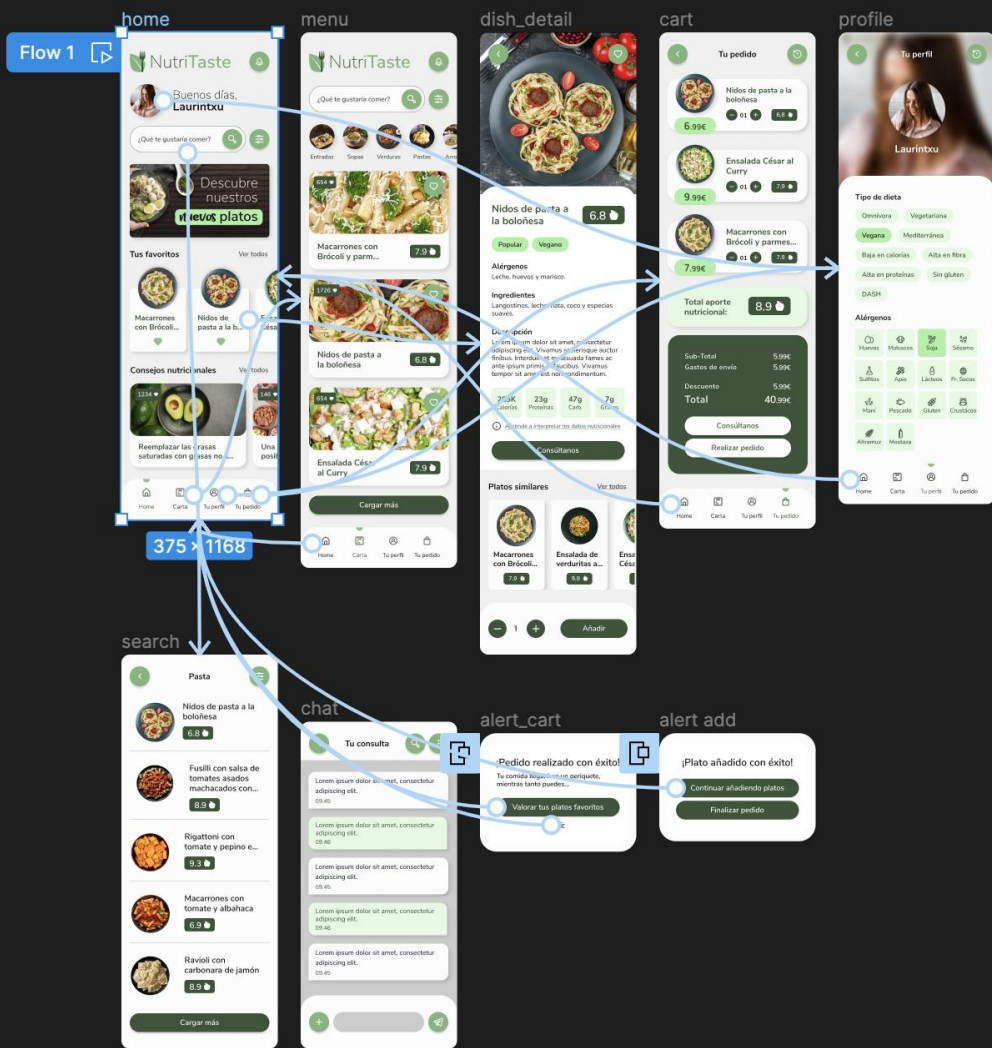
Flow 1

home

NutriTaste

Buenos días, Laurintxu

¿Qué te gustaría comer?

Descubre nuestros nuevos platos

Tus favoritos
Ver todos

Macarrones con Brócoli...

Nidos de pasta a la b...

Consejos nutricionales
Ver todos

1234

Reemplazar las grasas saturadas con grasas no...

Una posit

Home
Carta
Tu perfil
Tu pedido

375 × 1168

menu

NutriTaste

¿Qué te gustaría comer?

Entradas
Sopas
Verduras
Pastas

654

Macarrones con Brócoli y parm...
7.9

1726

Nidos de pasta a la boloñesa
6.8

654

Ensalada César al Curry
7.9

Cargar más

Home
Carta
Tu perfil
Tu pedido

dish_detail

Nidos de pasta a la boloñesa
6.8

Popular
Vegano

Alérgenos
Leche, huevos y marisco.

Ingredientes
Langostinos, leche, nata, coco y especias suaves.

Descripción
Lorem ipsum dolor sit amet, consectetur adipiscing elit. Vivamus scelerisque auctor finibus. Interdum et malesuada fames ac ante ipsum primis in faucibus. Vivamus tempor sit amet est non condimentum.

258K Calorías
23g Proteínas
47g Carb
7g Grasas

Aprende a interpretar los datos nutricionales

Consúltanos

Platos similares
Ver todos

Macarrones con Brócoli...
7.9

Ensalada de verduritas a...
9.9

Ensa César

1

Añadir

cart

Tu pedido

Nidos de pasta a la boloñesa
01
6.8
6.99€

Ensalada César al Curry
01
7.9
9.99€

Macarrones con Brócoli y parmes...
01
7.9
7.99€

Total aporte nutricional:
8.9

Sub-Total
5.99€
Gastos de envío
5.99€
Descuento
5.99€
Total
40.99€

Consúltanos
Realizar pedido

Home
Carta
Tu perfil
Tu pedido

profile

Tu perfil

Laurintxu

Tipo de dieta
Omnívora
Vegetariana
Vegana
Mediterránea
Baja en calorías
Alta en fibra
Alta en proteínas
Sin gluten
DASH

Alérgenos
Huevos
Moluscos
Soja
Sésamo
Sulfitos
Apio
Lácteos
Fr. Secos
Maní
Pescado
Gluten
Crustáceo
Altramuz
Mostaza

Home
Carta
Tu perfil
Tu pedido

search

Pasta

Nidos de pasta a la boloñesa
6.8

Fusilli con salsa de tomates asados machacados con...
8.9

Rigattoni con tomate y pepino e...
9.3

Macarrones con tomate y albahaca
6.9

Ravioli con carbonara de jamón
8.9

Cargar más

chat

Tu consulta

Lorem ipsum dolor sit amet, consectetur adipiscing elit.
09.45

Lorem ipsum dolor sit amet, consectetur adipiscing elit.
09.46

Lorem ipsum dolor sit amet, consectetur adipiscing elit.
09.45

Lorem ipsum dolor sit amet, consectetur adipiscing elit.
09.46

Lorem ipsum dolor sit amet, consectetur adipiscing elit.
09.45

alert_cart

¡Pedido realizado con éxito!
Tu comida llegará en un periquete, mientras tanto puedes...

Valorar tus platos favoritos

alert add

¡Plato añadido con éxito!

Continuar añadiendo platos
Finalizar pedido